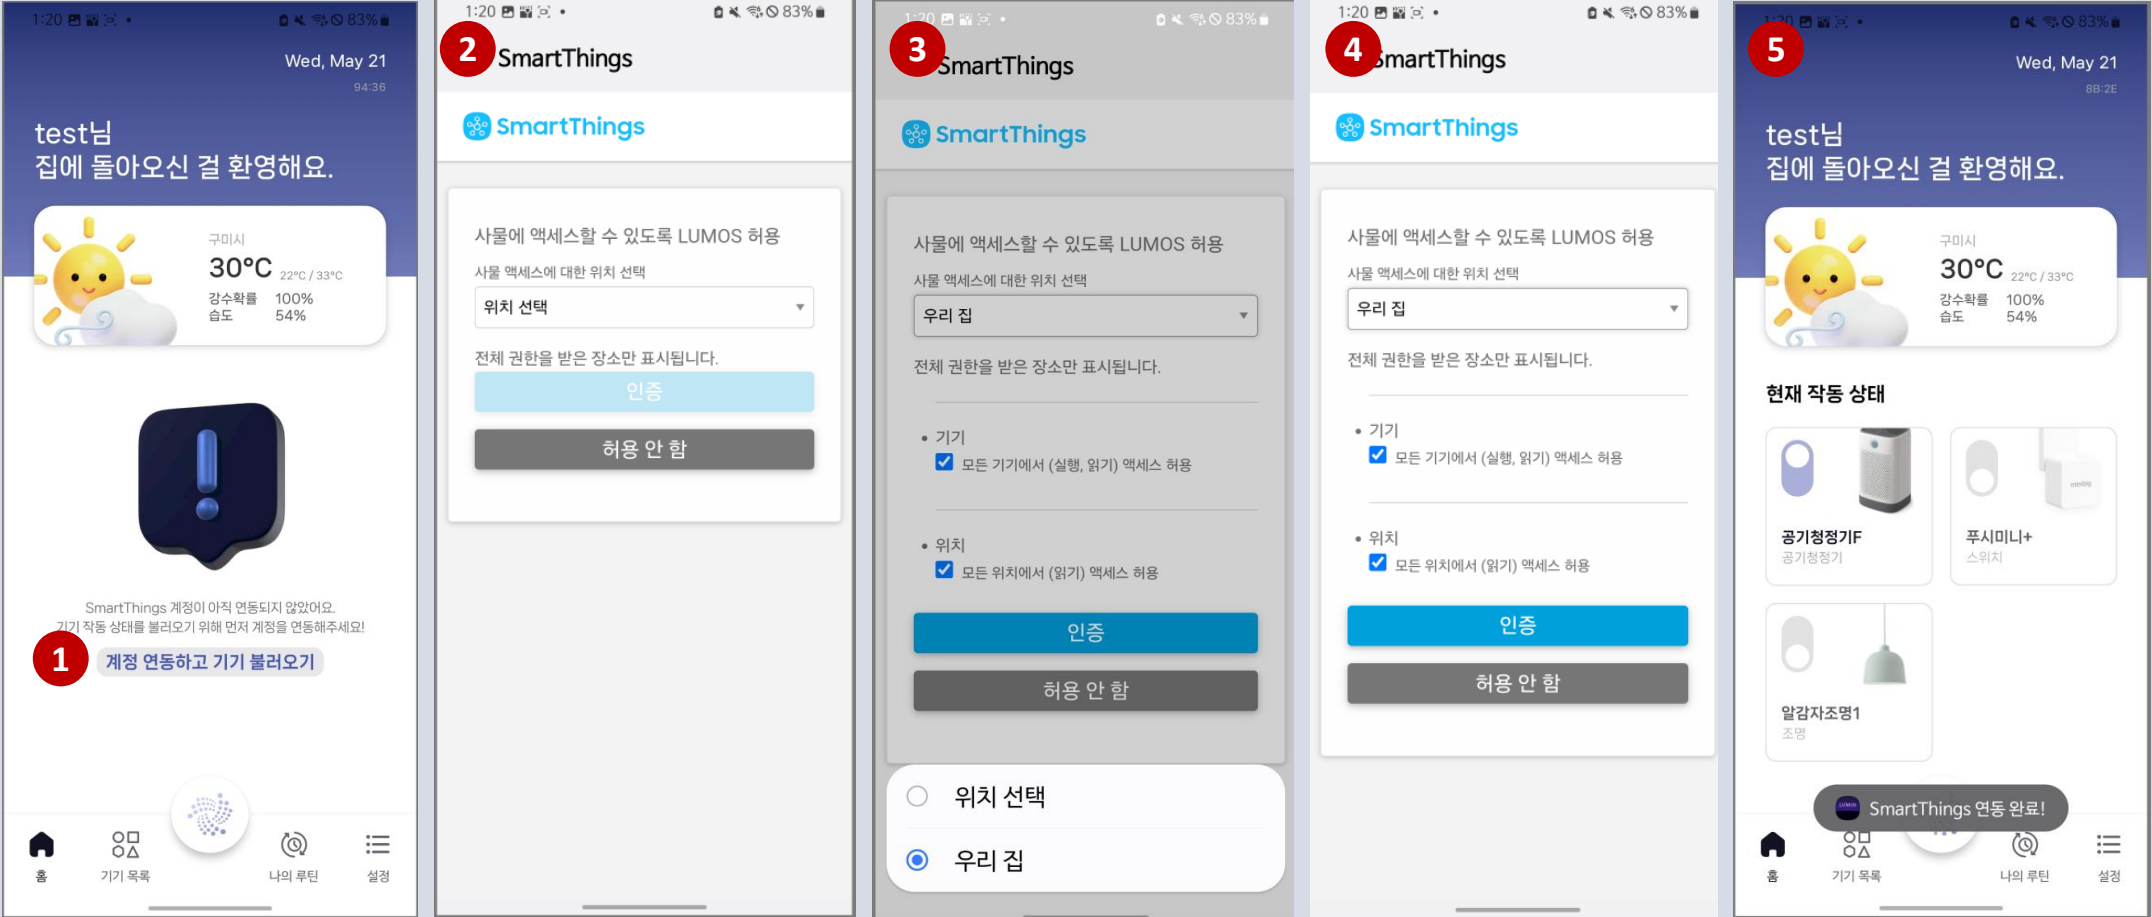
1:20 83%

Wed, May 21

94:36

test님
집에 돌아오신 걸 환영해요.

구미시
30°C 22°C / 33°C
강수확률 100%
습도 54%

SmartThings 계정이 아직 연동되지 않았어요.
기기 작동 상태를 불러오기 위해 먼저 계정을 연동해주세요!

1

계정 연동하고 기기 불러오기

홈 기기 목록 나의 루틴 설정

1:20 83%

2

SmartThings

SmartThings

사물에 액세스할 수 있도록 LUMOS 허용

사물 액세스에 대한 위치 선택

위치 선택

전체 권한을 받은 장소만 표시됩니다.

인증

허용 안 함

1:20 83%

3

SmartThings

SmartThings

사물에 액세스할 수 있도록 LUMOS 허용

사물 액세스에 대한 위치 선택

우리 집

전체 권한을 받은 장소만 표시됩니다.

• 기기
모든 기기에서 (실행, 읽기) 액세스 허용

• 위치
모든 위치에서 (읽기) 액세스 허용

인증

허용 안 함

위치 선택

우리 집

1:20 83%

4

SmartThings

SmartThings

사물에 액세스할 수 있도록 LUMOS 허용

사물 액세스에 대한 위치 선택

우리 집

전체 권한을 받은 장소만 표시됩니다.

• 기기
모든 기기에서 (실행, 읽기) 액세스 허용

• 위치
모든 위치에서 (읽기) 액세스 허용

인증

허용 안 함

1:20 83%

5

Wed, May 21

88:2E

test님
집에 돌아오신 걸 환영해요.

구미시
30°C 22°C / 33°C
강수확률 100%
습도 54%

현재 작동 상태

공기청정기F
공기청정기

푸시미니+
스위치

알감자조명1
조명

SmartThings 연동 완료!

홈 기기 목록 나의 루틴 설정